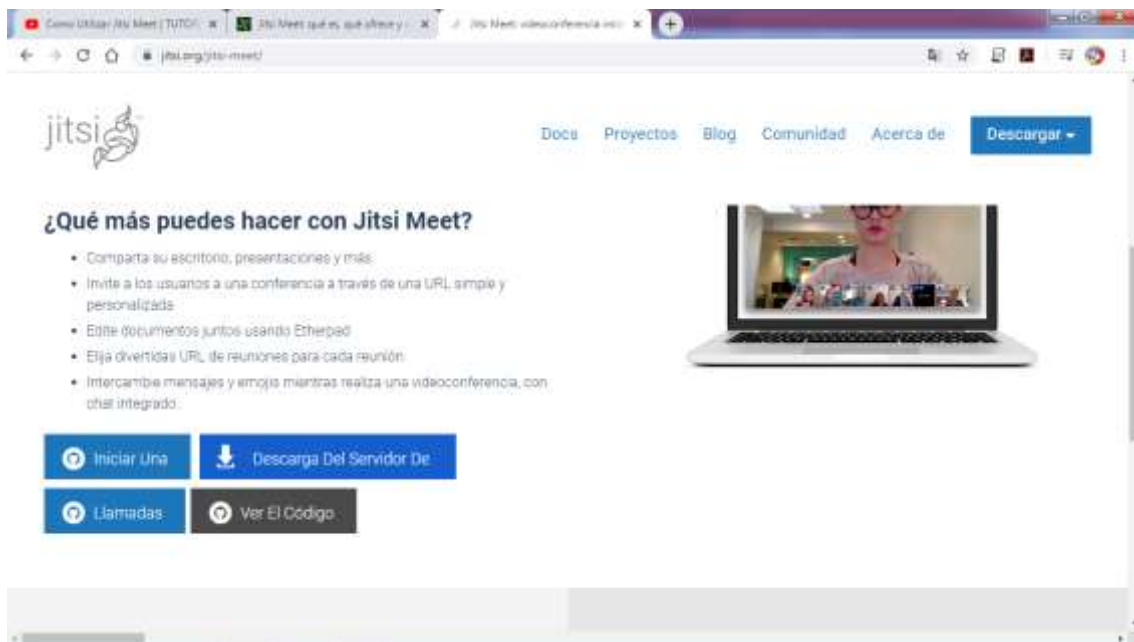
Como Utilizar Jitsi Meet | TUTO ×  Jitsi Meet: qué es, qué ofrece y ×  Jitsi Meet: videoconferencia ×

jitsi.org/jitsi-meet/

jitsi

Docs  Proyectos  Blog  Comunidad  Acerca de  Descargar

¿Qué más puedes hacer con Jitsi Meet?

- Comparta su escritorio, presentaciones y más
- Invite a los usuarios a una conferencia a través de una URL simple y personalizada
- Edite documentos juntos usando Etherpad
- Elija divertidas URL de reuniones para cada reunión
- Intercambie mensajes y emojis mientras realiza una videoconferencia, con chat integrado.

Iniciar Una  Descarga Del Servidor De

Llamadas  Ver El Código